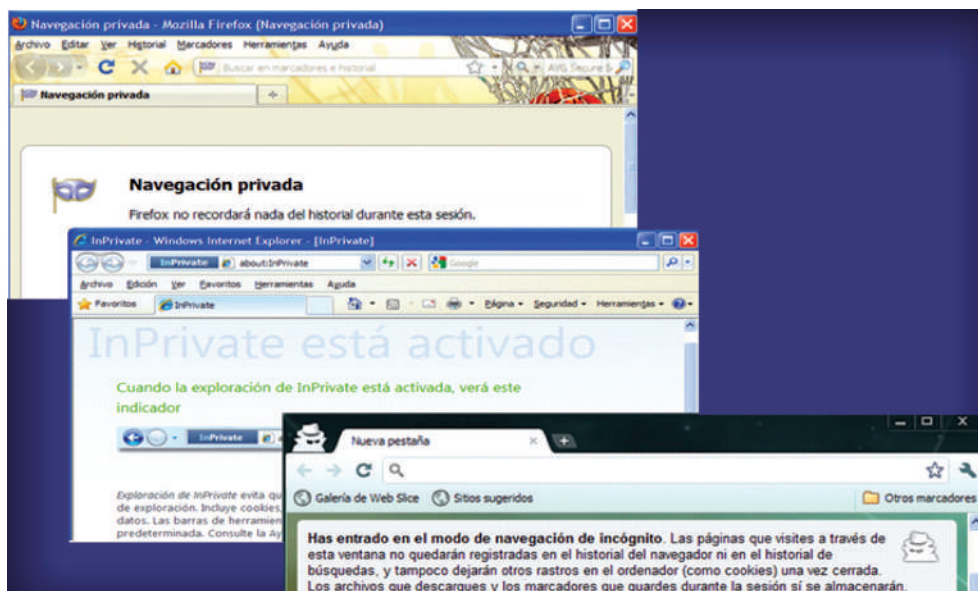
Navegación privada - Mozilla Firefox (Navegación privada)

Archivo Editar Ver Historial Marcadores Herramientas Ayuda

Buscar en marcadores e historial

AVG Secure S

Navegación privada

Navegación privada

Firefox no recordará nada del historial durante esta sesión.

InPrivate - Windows Internet Explorer - [InPrivate]

InPrivate about:InPrivate

Google

Archivo Edición Ver Favoritos Herramientas Ayuda

Favoritos InPrivate

Página Seguridad Herramientas

InPrivate está activado

Cuando la exploración de InPrivate está activada, verá este indicador

InPrivate

Exploración de InPrivate evita qu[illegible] de exploración. Incluye cookies, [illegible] datos. Las barras de herramien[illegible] predeterminada. Consulte la Ay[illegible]

Nueva pestaña

Galería de Web Slice Sitios sugeridos

Otros marcadores

Has entrado en el modo de navegación de incógnito. Las páginas que visites a través de esta ventana no quedarán registradas en el historial del navegador ni en el historial de búsquedas, y tampoco dejarán otros rastros en el ordenador (como cookies) una vez cerrada. Los archivos que descargues y los marcadores que guardes durante la sesión sí se almacenarán.